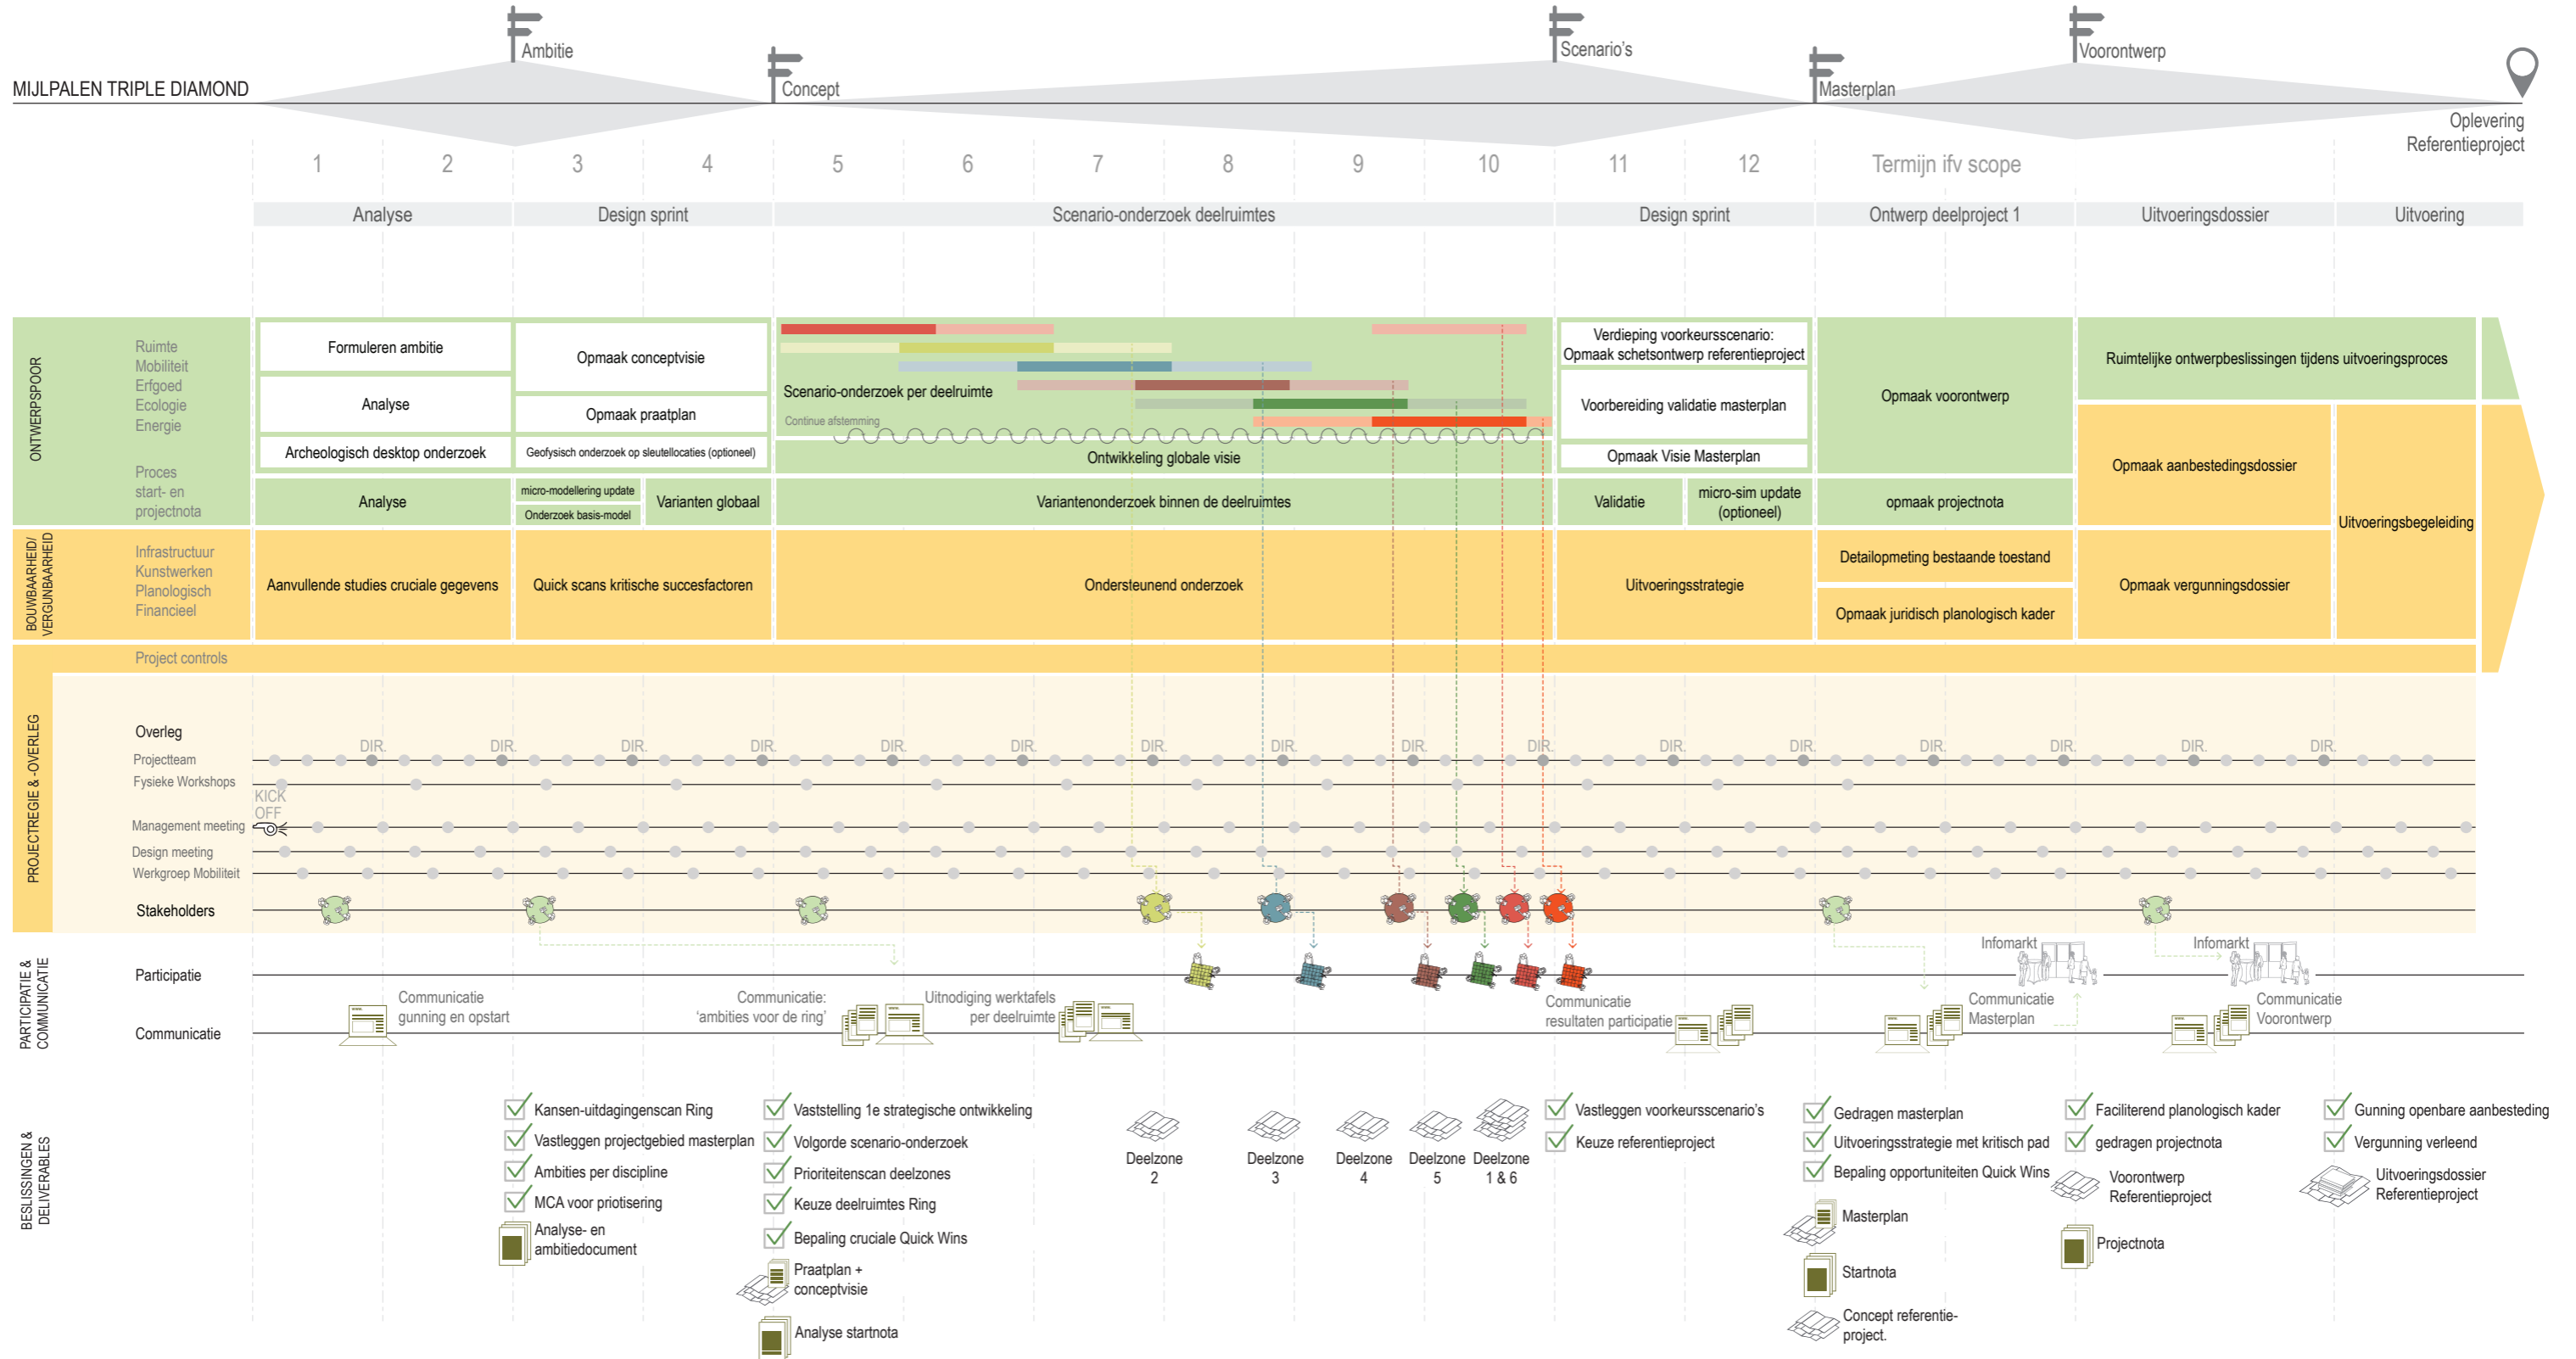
MIJLPALEN TRIPLE DIAMOND

Ambitie
Concept
Scenario's
Masterplan
Voorontwerp
Oplevering Referentieproject

1 2 3 4 5 6 7 8 9 10 11 12 Termijn ifv scope

Analyse | Design sprint | Scenario-onderzoek deelruimtes | Design sprint | Ontwerp deelproject 1 | Uitvoeringsdossier | Uitvoering

ONTWERPSPOOR
Ruimte
Mobiliteit
Erfgoed
Ecologie
Energie
Proces start- en projectnota

Formuleren ambitie
Analyse
Archeologisch desktop onderzoek
Opmaak conceptvisie
Opmaak praatplan
Geofysisch onderzoek op sleutellocaties (optioneel)
Scenario-onderzoek per deelruimte
Continue afstemming
Ontwikkeling globale visie
Verdieping voorkeursscenario: Opmaak schetsontwerp referentieproject
Voorbereiding validatie masterplan
Opmaak Visie Masterplan
Opmaak voorontwerp
Ruimtelijke ontwerpbeslissingen tijdens uitvoeringsproces
Opmaak aanbestedingsdossier
Uitvoeringsbegeleiding
Analyse
micro-modellering update
Onderzoek basis-model
Varianten globaal
Variantenonderzoek binnen de deelruimtes
Validatie
micro-sim update (optioneel)
opmaak projectnota

BOUWBAARHEID/ VERGUNBAARHEID
Infrastructuur
Kunstwerken
Planologisch
Financieel
Aanvullende studies cruciale gegevens
Quick scans kritische succesfactoren
Ondersteunend onderzoek
Uitvoeringsstrategie
Detailopmeting bestaande toestand
Opmaak juridisch planologisch kader
Opmaak vergunningsdossier

Project controls

PROJECTREGIE & -OVERLEG
Overleg
Projectteam
Fysieke Workshops
KICK OFF
Management meeting
Design meeting
Werkgroep Mobiliteit
Stakeholders
DIR. DIR. DIR. DIR. DIR. DIR. DIR. DIR. DIR. DIR. DIR. DIR. DIR. DIR. DIR. DIR.

PARTICIPATIE & COMMUNICATIE
Participatie
Communicatie
Communicatie gunning en opstart
Communicatie: 'ambities voor de ring'
Uitnodiging werktafels per deelruimte
Communicatie resultaten participatie
Infomarkt
Communicatie Masterplan
Infomarkt
Communicatie Voorontwerp

BESLISSINGEN & DELIVERABLES
Kansen-uitdagingenscan Ring
Vastleggen projectgebied masterplan
Ambities per discipline
MCA voor priotisering
Analyse- en ambitiedocument
Vaststelling 1e strategische ontwikkeling
Volgorde scenario-onderzoek
Prioriteitenscan deelzones
Keuze deelruimtes Ring
Bepaling cruciale Quick Wins
Praatplan + conceptvisie
Analyse startnota
Deelzone 2
Deelzone 3
Deelzone 4
Deelzone 5
Deelzone 1 & 6
Vastleggen voorkeursscenario's
Keuze referentieproject
Gedragen masterplan
Uitvoeringsstrategie met kritisch pad
Bepaling opportuniteiten Quick Wins
Masterplan
Startnota
Concept referentie-project.
Faciliterend planologisch kader
gedragen projectnota
Voorontwerp Referentieproject
Projectnota
Gunning openbare aanbesteding
Vergunning verleend
Uitvoeringsdossier Referentieproject